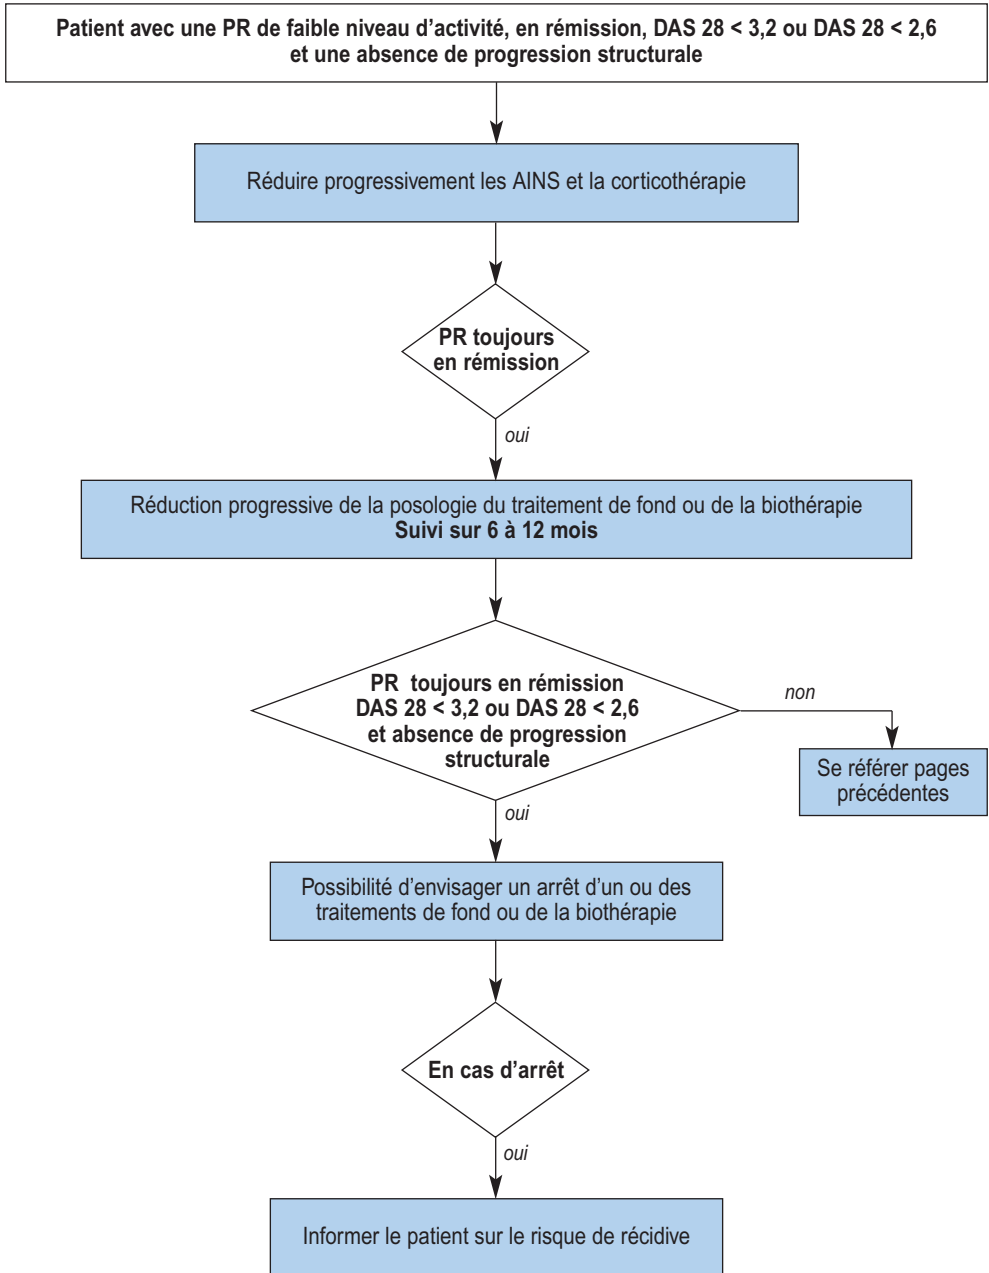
Patient avec une PR de faible niveau d'activité, en rémission, DAS 28 < 3,2 ou DAS 28 < 2,6 et une absence de progression structurale

Réduire progressivement les AINS et la corticothérapie

PR toujours en rémission

oui

Réduction progressive de la posologie du traitement de fond ou de la biothérapie
Suivi sur 6 à 12 mois

PR toujours en rémission DAS 28 < 3,2 ou DAS 28 < 2,6 et absence de progression structurale

non

Se référer pages précédentes

oui

Possibilité d'envisager un arrêt d'un ou des traitements de fond ou de la biothérapie

En cas d'arrêt

oui

Informer le patient sur le risque de récidive